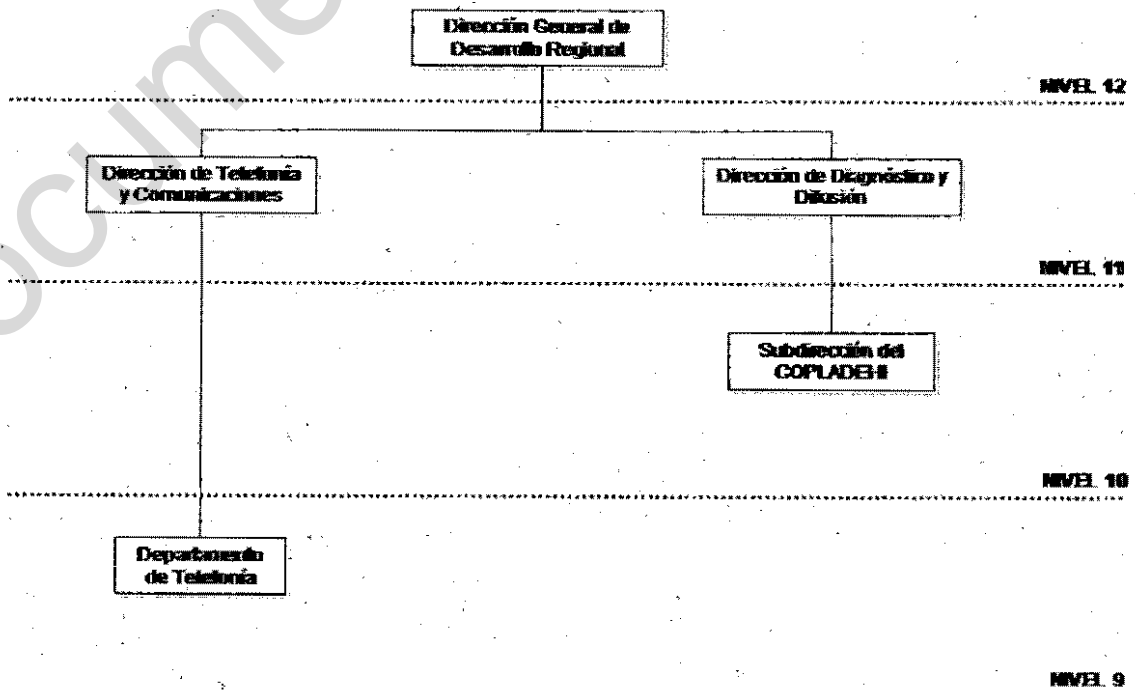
Dirección General de Desarrollo Regional

NIVEL 12

Dirección de Telefonía y Comunicaciones

Dirección de Diagnóstico y Difusión

NIVEL 11

Subdirección del COPLADEHI

NIVEL 10

Departamento de Telefonía

NIVEL 9